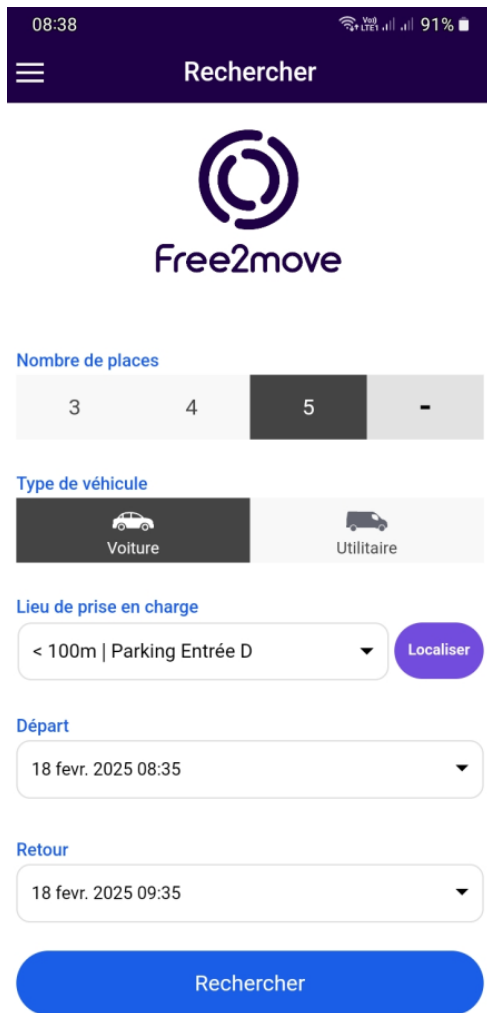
08:38
Vo) LTE1 91%

Rechercher

Free2move

Nombre de places

| 3 | 4 | 5 | - |
|---|---|---|---|

Type de véhicule

Voiture
Utilitaire

Lieu de prise en charge

< 100m | Parking Entrée D

Localiser

Départ

18 fevr. 2025 08:35

Retour

18 fevr. 2025 09:35

Rechercher